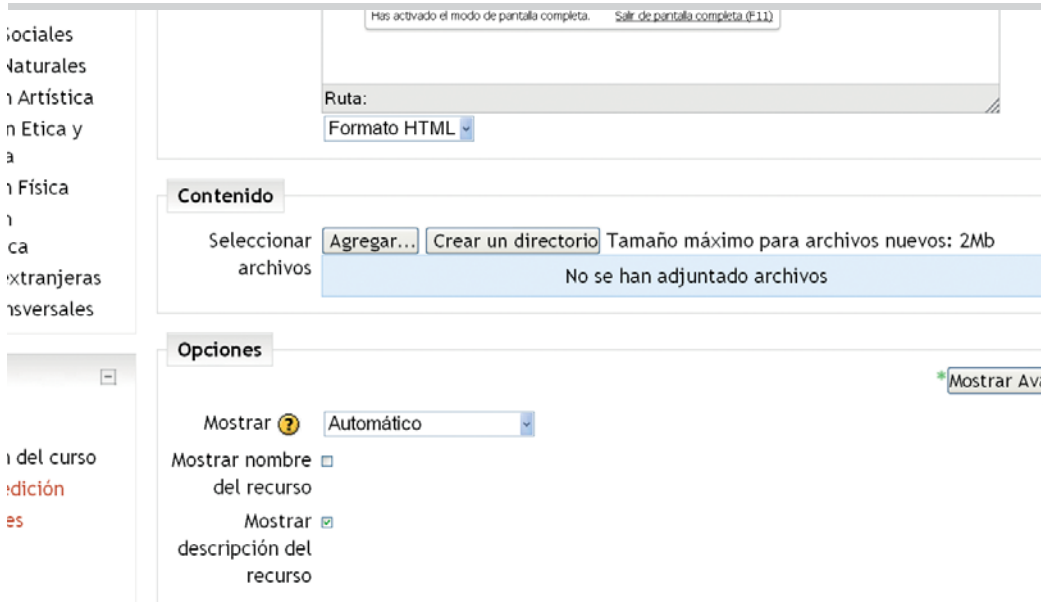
Has activado el modo de pantalla completa. Salir de pantalla completa (F11)

;ociales
Naturales
ı Artística
n Etica y
a
ı Física
ı
ca
xtranjeras
nsversales

Ruta:
Formato HTML

Contenido

Seleccionar archivos Agregar... Crear un directorio Tamaño máximo para archivos nuevos: 2Mb
No se han adjuntado archivos

Opciones

*Mostrar Ava

Mostrar Automático
Mostrar nombre del recurso
Mostrar descripción del recurso

ı del curso
edición
es